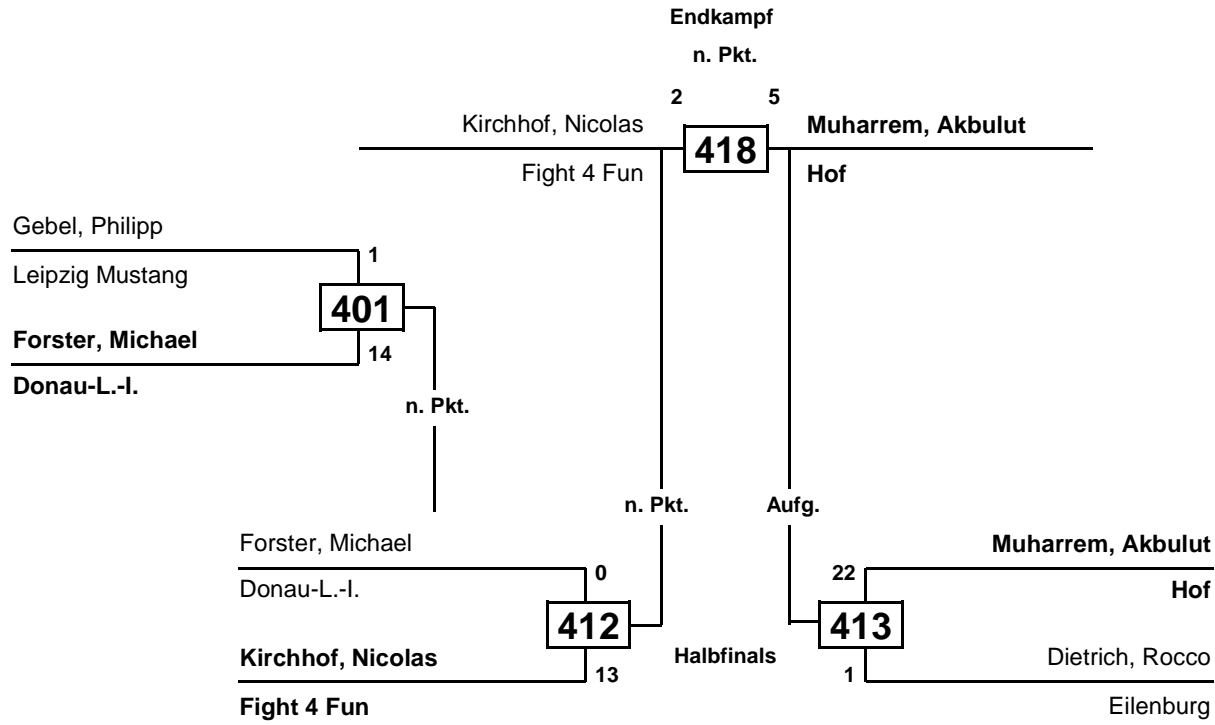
Endkampf

n. Pkt.

2

5

Kirchhof, Nicolas

418

Muharrem, Akbulut

Fight 4 Fun

Hof

Gebel, Philipp

1

Leipzig Mustang

401

Forster, Michael

14

Donau-L.-I.

n. Pkt.

n. Pkt.

Aufg.

Forster, Michael

0

Donau-L.-I.

412

Kirchhof, Nicolas

13

Fight 4 Fun

Halbfinals

Muharrem, Akbulut

22

Hof

413

Dietrich, Rocco

1

Eilenburg